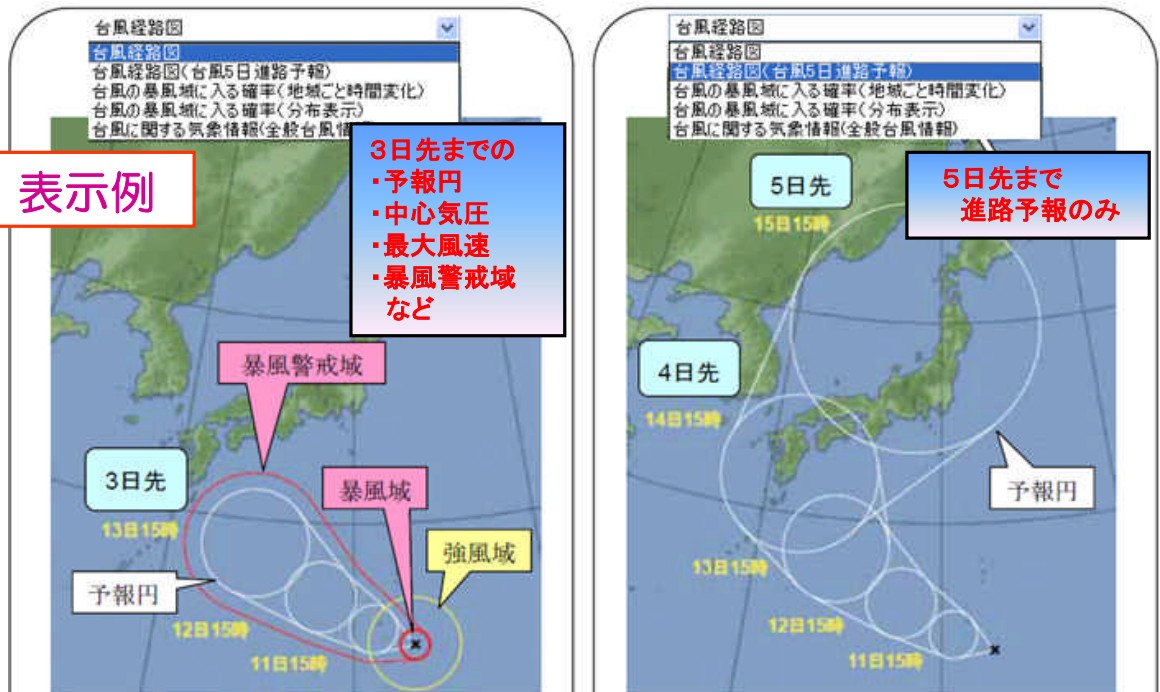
台風経路図
台風経路図
台風経路図(台風5日進路予報)
台風の暴風域に入る確率(地域ごと時間変化)
台風の暴風域に入る確率(分布表示)
台風に関する気象情報(全般台風情報)

表示例

3日先までの
・予報円
・中心気圧
・最大風速
・暴風警戒域
など

暴風警戒域

3日先
13日15時

暴風域

強風域

予報円

12日15時

11日15時

台風経路図
台風経路図
台風経路図(台風5日進路予報)
台風の暴風域に入る確率(地域ごと時間変化)
台風の暴風域に入る確率(分布表示)
台風に関する気象情報(全般台風情報)

5日先
15日15時

5日先まで
進路予報のみ

4日先
14日15時

予報円

13日15時

12日15時

11日15時